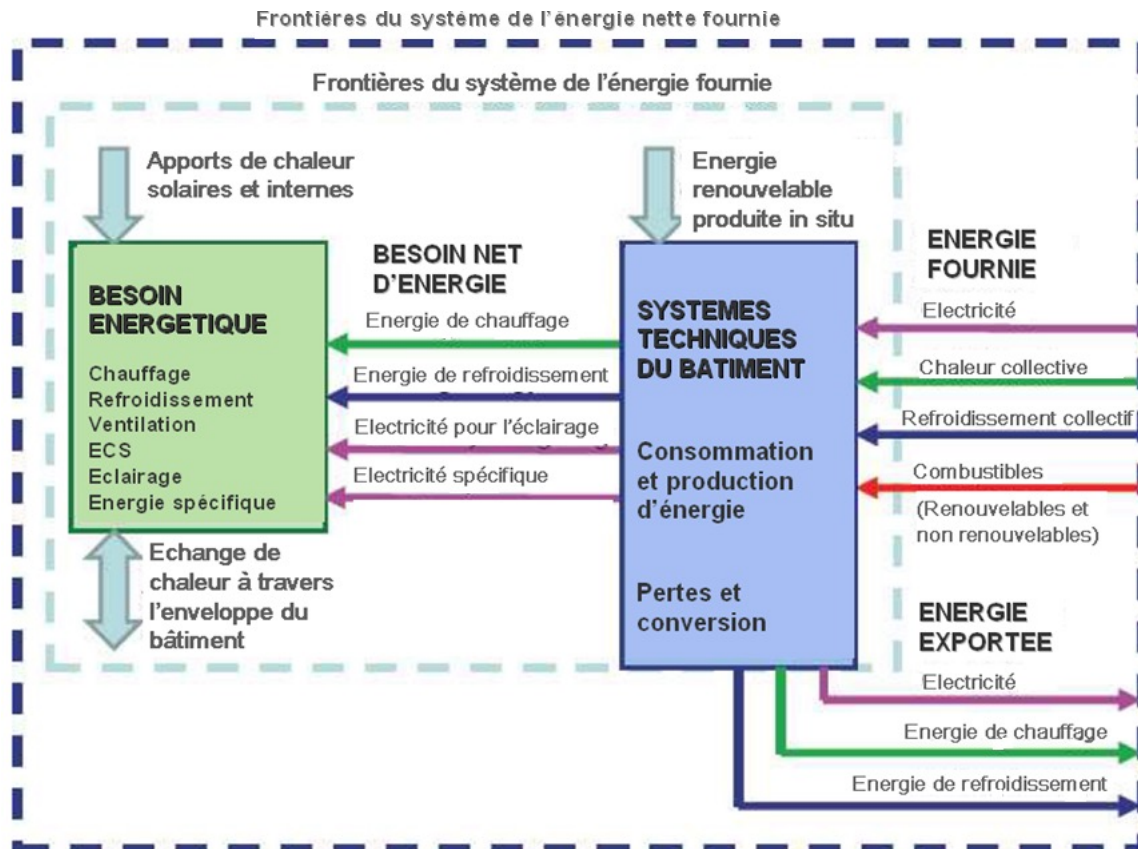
Frontières du système de l'énergie nette fournie

Frontières du système de l'énergie fournie

Apports de chaleur solaires et internes

Energie renouvelable produite in situ

BESOIN ENERGETIQUE

Chauffage
Refroidissement
Ventilation
ECS
Eclairage
Energie spécifique

BESOIN NET D'ENERGIE

Energie de chauffage

Energie de refroidissement

Electricité pour l'éclairage

Electricité spécifique

SYSTEMES TECHNIQUES DU BATIMENT

Consommation et production d'énergie

Pertes et conversion

ENERGIE FOURNIE

Electricité

Chaleur collective

Refroidissement collectif

Combustibles

(Renouvelables et non renouvelables)

Echange de chaleur à travers l'enveloppe du bâtiment

ENERGIE EXPORTEE

Electricité

Energie de chauffage

Energie de refroidissement